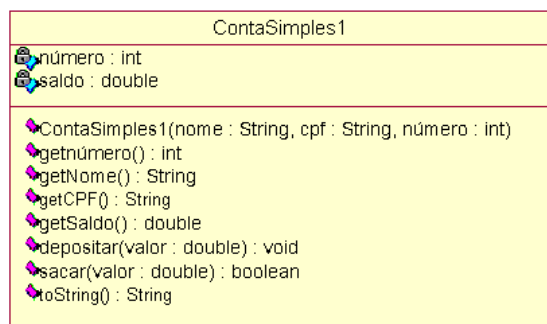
ContaSimples1

número : int
saldo : double

ContaSimples1(nome : String, cpf : String, número : int)
getnúmero() : int
getNome() : String
getCPF() : String
getSaldo() : double
depositar(valor : double) : void
sacar(valor : double) : boolean
toString() : String